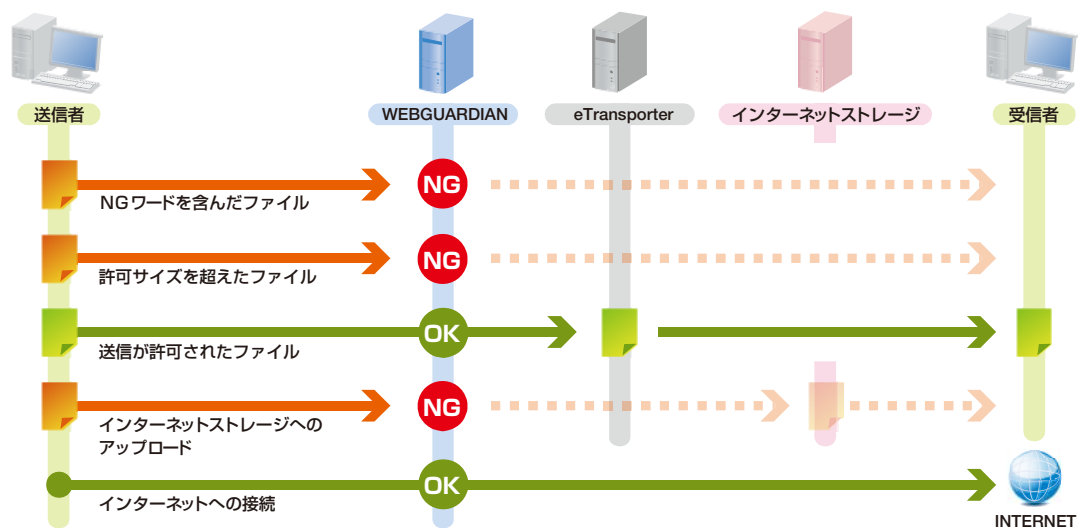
送信者

WEBGUARDIAN

eTransporter

インターネットストレージ

受信者

NG

NGワードを含んだファイル

NG

許可サイズを超えたファイル

OK

送信が許可されたファイル

NG

インターネットストレージへのアップロード

OK

インターネットへの接続

INTERNET